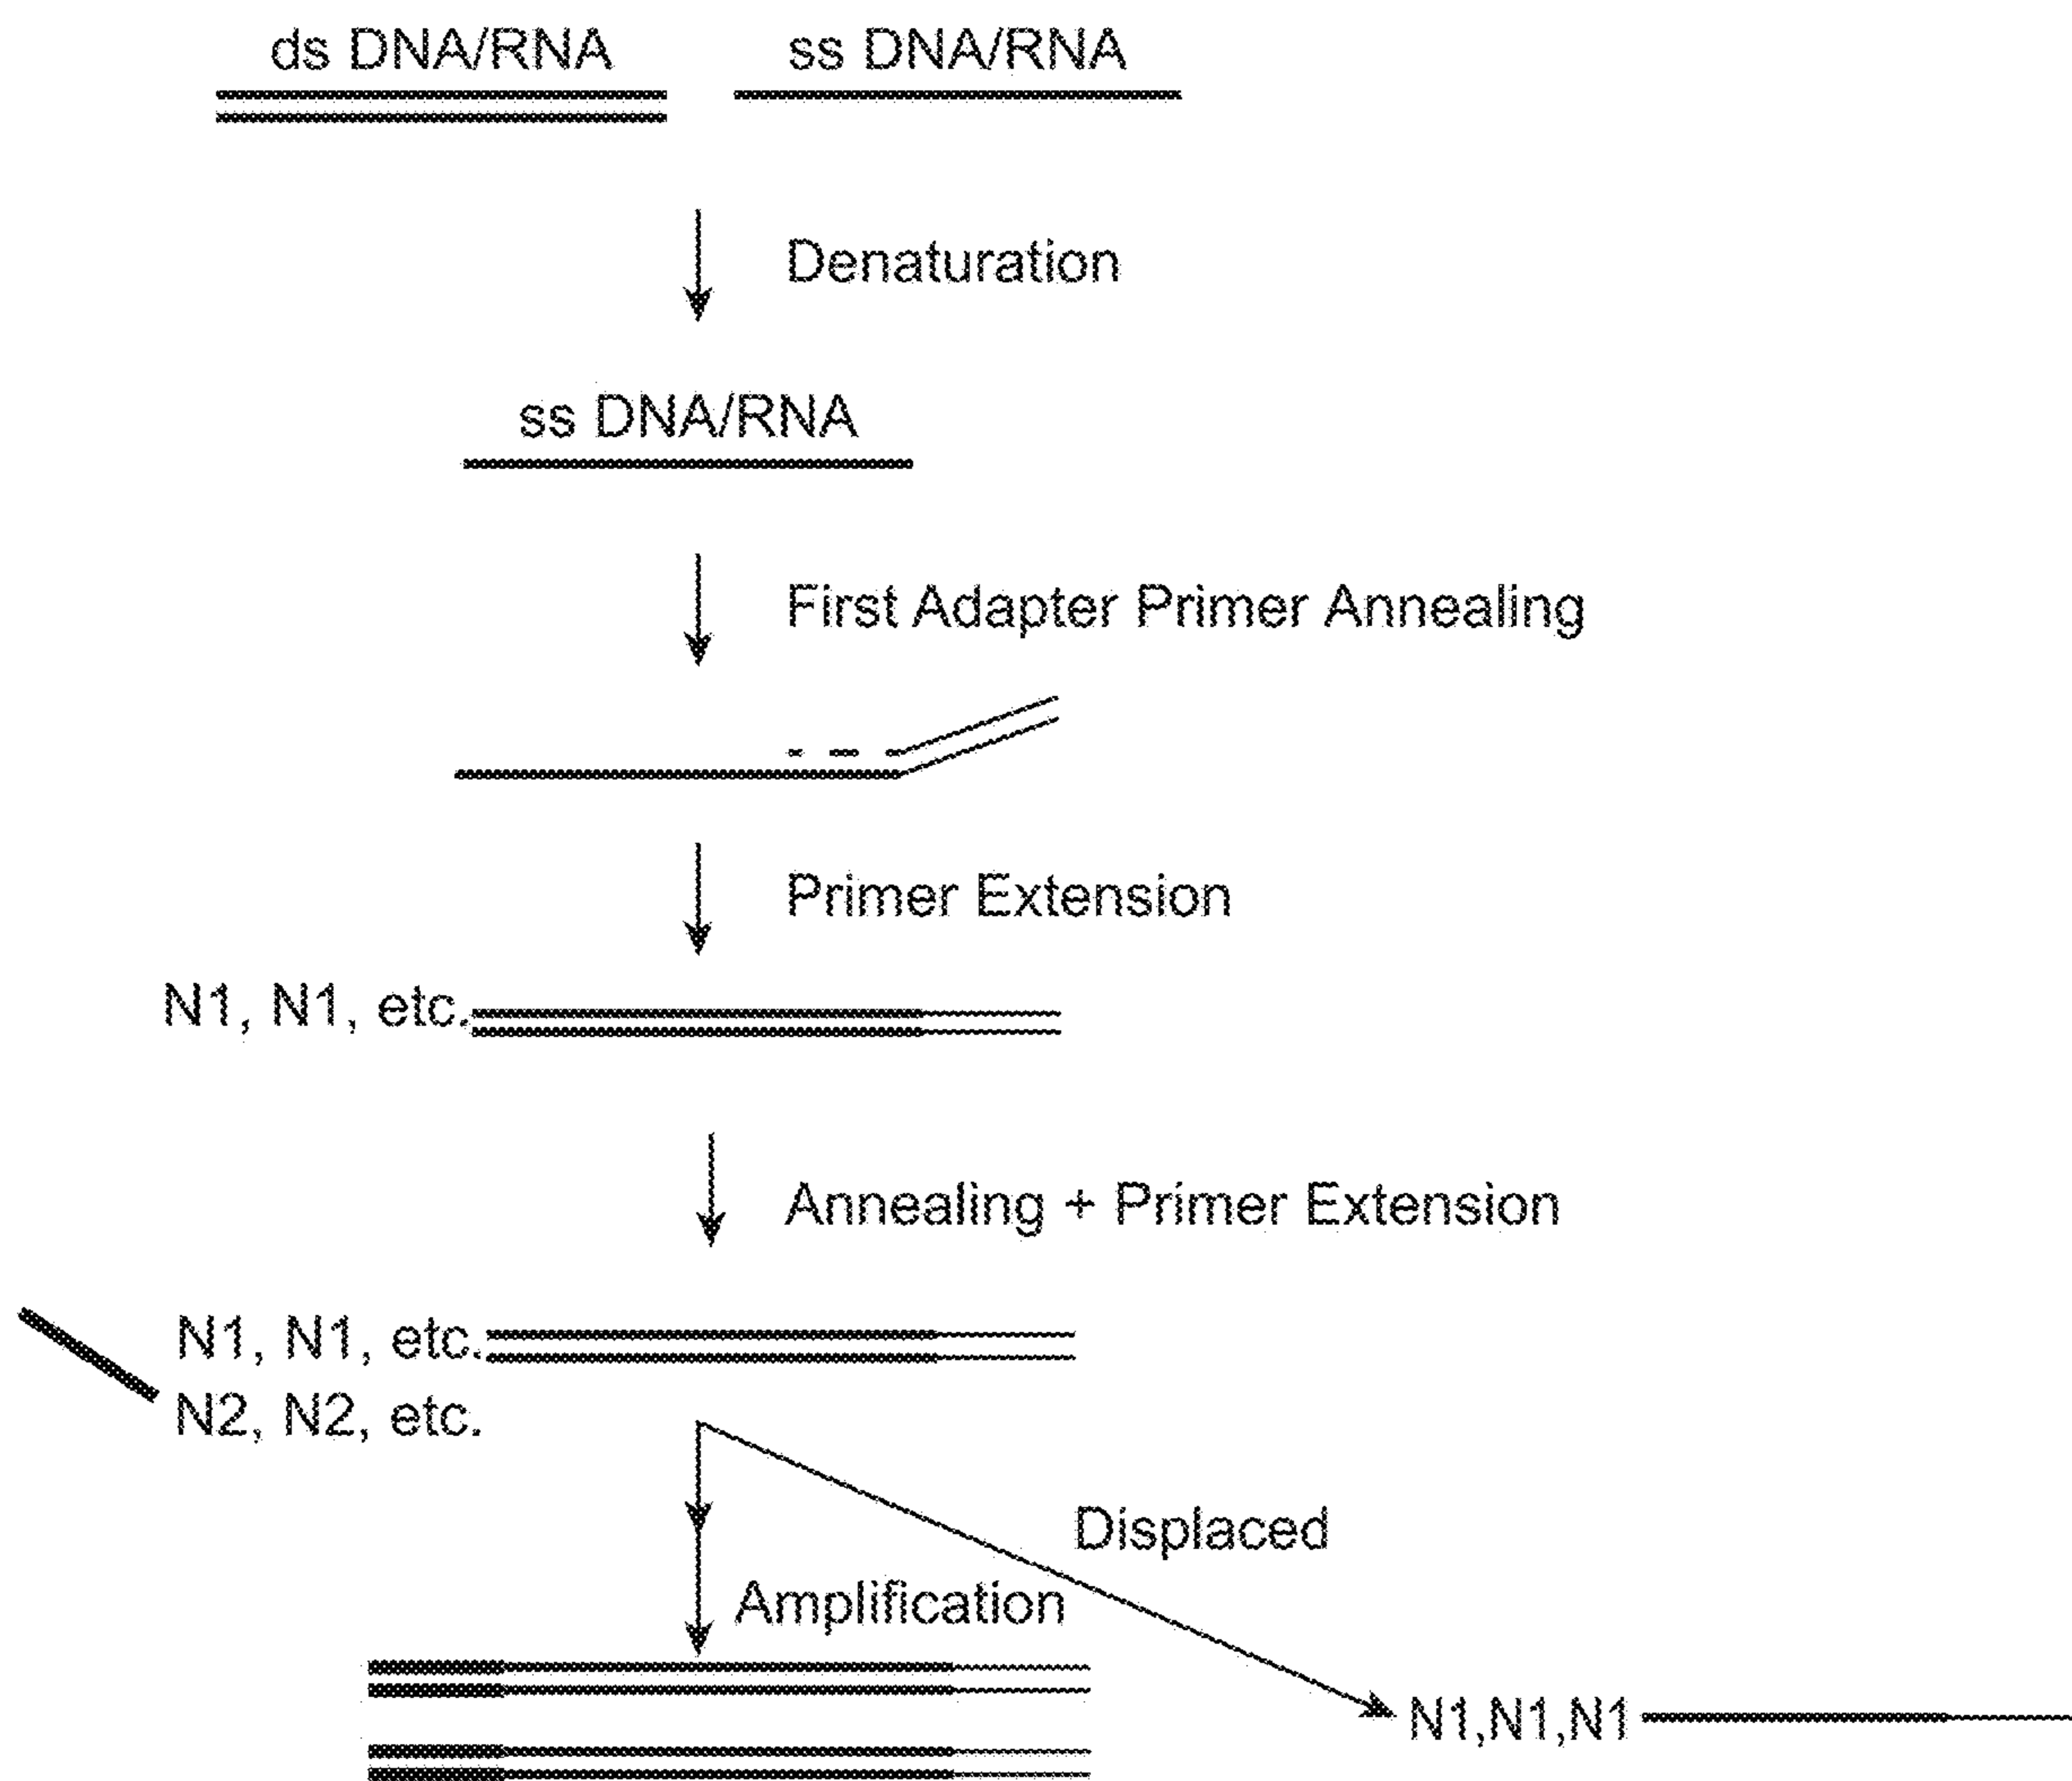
ds DNA/RNA

ss DNA/RNA

Denaturation

ss DNA/RNA

First Adapter Primer Annealing

Primer Extension

N1, N1, etc.

Annealing + Primer Extension

N1, N1, etc.
N2, N2, etc.

Displaced

Amplification

N1,N1,N1